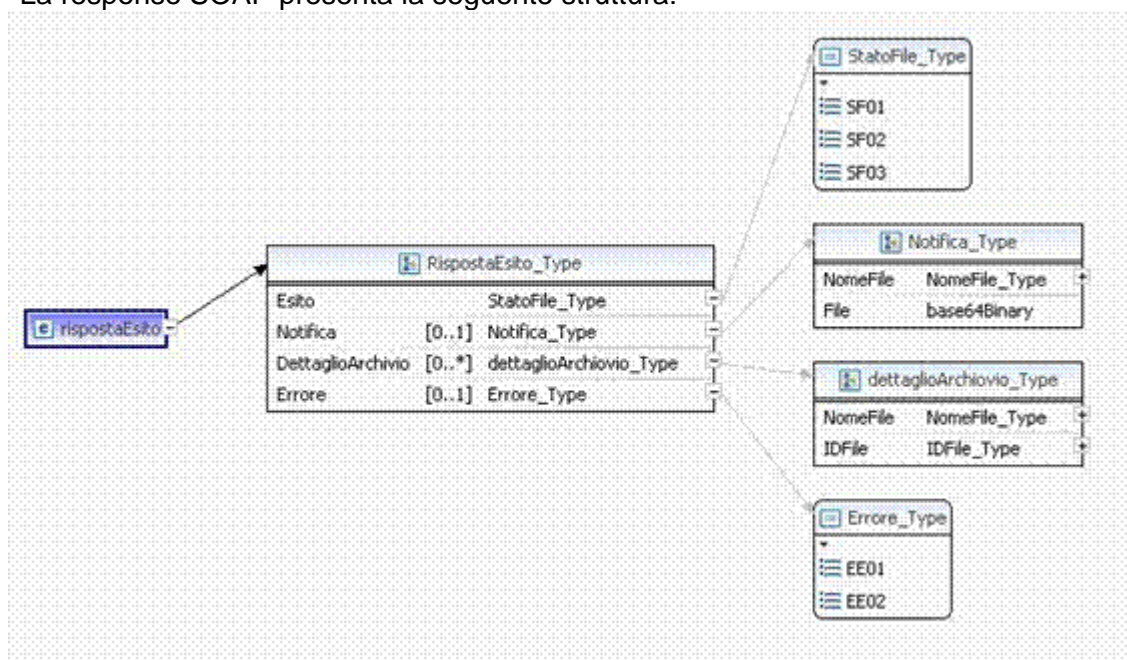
La response SOAP presenta la seguente struttura:

rispostaEsito

RispostaEsito_Type

| | | |
|---|---|---|
| Esito | | StatoFile_Type |
| Notifica | [0..1] | Notifica_Type |
| DettaglioArchivio | [0..*] | dettaglioArchiovio_Type |
| Errore | [0..1] | Errore_Type |

StatoFile_Type
SF01
SF02
SF03

Notifica_Type

| | |
|---|---|
| NomeFile | NomeFile_Type |
| File | base64Binary |

dettaglioArchiovio_Type

| | |
|---|---|
| NomeFile | NomeFile_Type |
| IDFile | IDFile_Type |

Errore_Type
EE01
EE02